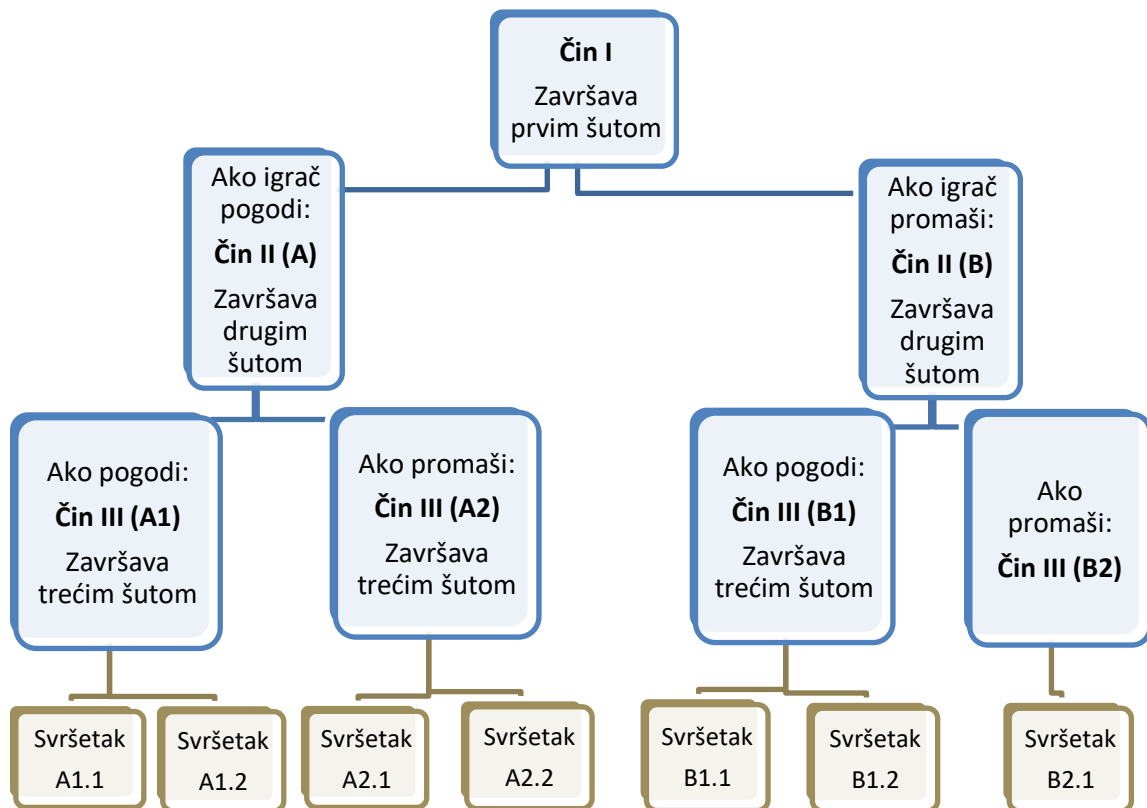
Čin I
Završava prvim šutom

Ako igrač pogodi:
Čin II (A)
Završava drugim šutom

Ako igrač promaši:
Čin II (B)
Završava drugim šutom

Ako pogodi:
Čin III (A1)
Završava trećim šutom

Ako promaši:
Čin III (A2)
Završava trećim šutom

Ako pogodi:
Čin III (B1)
Završava trećim šutom

Ako promaši:
Čin III (B2)

Svršetak A1.1

Svršetak A1.2

Svršetak A2.1

Svršetak A2.2

Svršetak B1.1

Svršetak B1.2

Svršetak B2.1